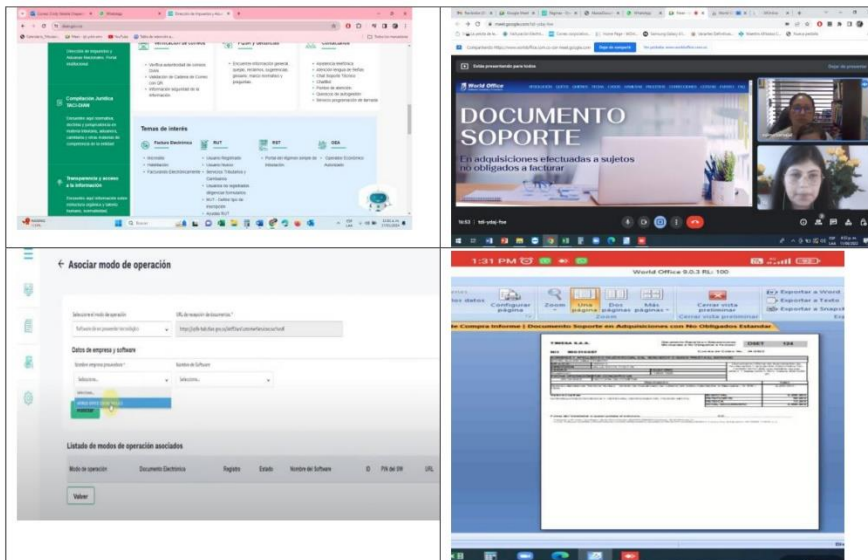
Dirección de Impuestos y Aduanas Nacionales

Compilación Jurídica TACI-DIAN

Transparencia y acceso a la información

Temas de interés

Factura Electrónica

RUT

RST

DEA

Dirección de Impuestos y Aduanas Nacionales

DOCUMENTO SOPORTE

En adquisiciones efectuadas a sujetos no obligados a facturar

World Office

Estás presentando para todos

Dejar de presentar

← Asociar modo de operación

Datos de empresa y software

Seleccione...

Listado de modos de operación asociados

Modo de operación

Documento Electrónico

Registro

Estado

Nombre del Software

Volver

1:31 PM

World Office 9.0.3 RL: 100

Configurar página

Zoom

Una página

Dos páginas

Más páginas

Cerrar vista preliminar

Exportar a Word

Exportar a Texto

Exportar a Snapshot

Zoom

Cerrar vista preliminar

Compra Informe | Documento Soporte en Adquisiciones con No Obligados Estandar